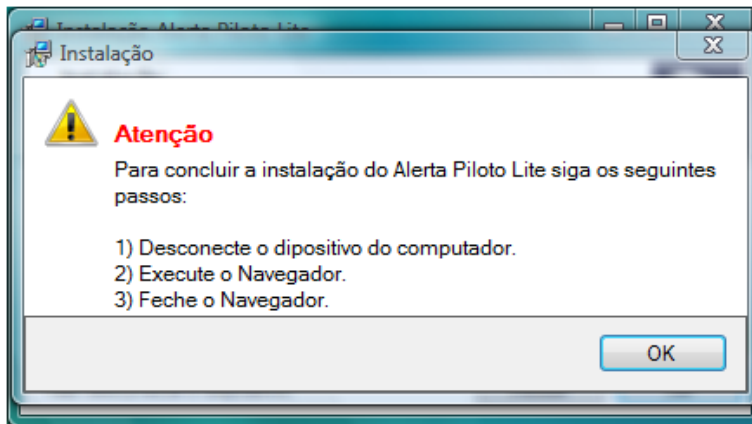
Instalação Alerta Piloto Lite

Instalação

Atenção

Para concluir a instalação do Alerta Piloto Lite siga os seguintes passos:

1) Desconecte o dipositivo do computador.
2) Execute o Navegador.
3) Feche o Navegador.

OK